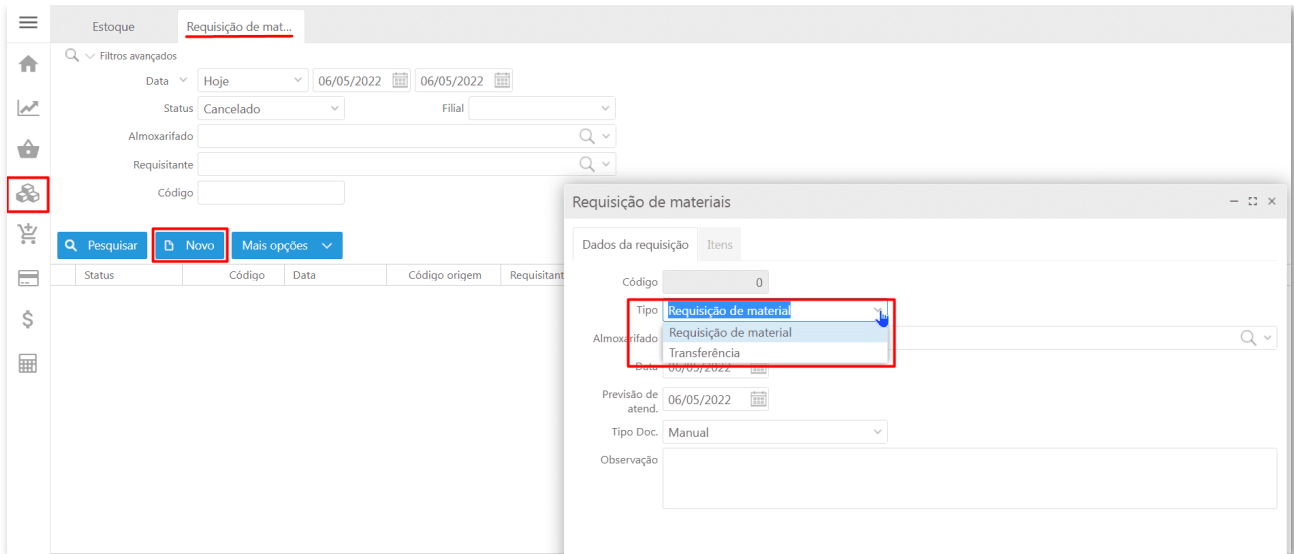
Estoque
Requisição de mat...

Filtros avançados

Data | Hoje | 06/05/2022 | 06/05/2022
Status | Cancelado | Filial
Almoxarifado
Requisitante
Código

Pesquisar
Novo
Mais opções

| Status | Código | Data | Código origem | Requisitante |
|---|---|---|---|---|

Requisição de materiais

Dados da requisição
Itens

Código 0
Tipo Requisição de material
Requisição de material
Transferência
Almoxarifado
Data 06/05/2022
Previsão de atend. 06/05/2022
Tipo Doc. Manual
Observação